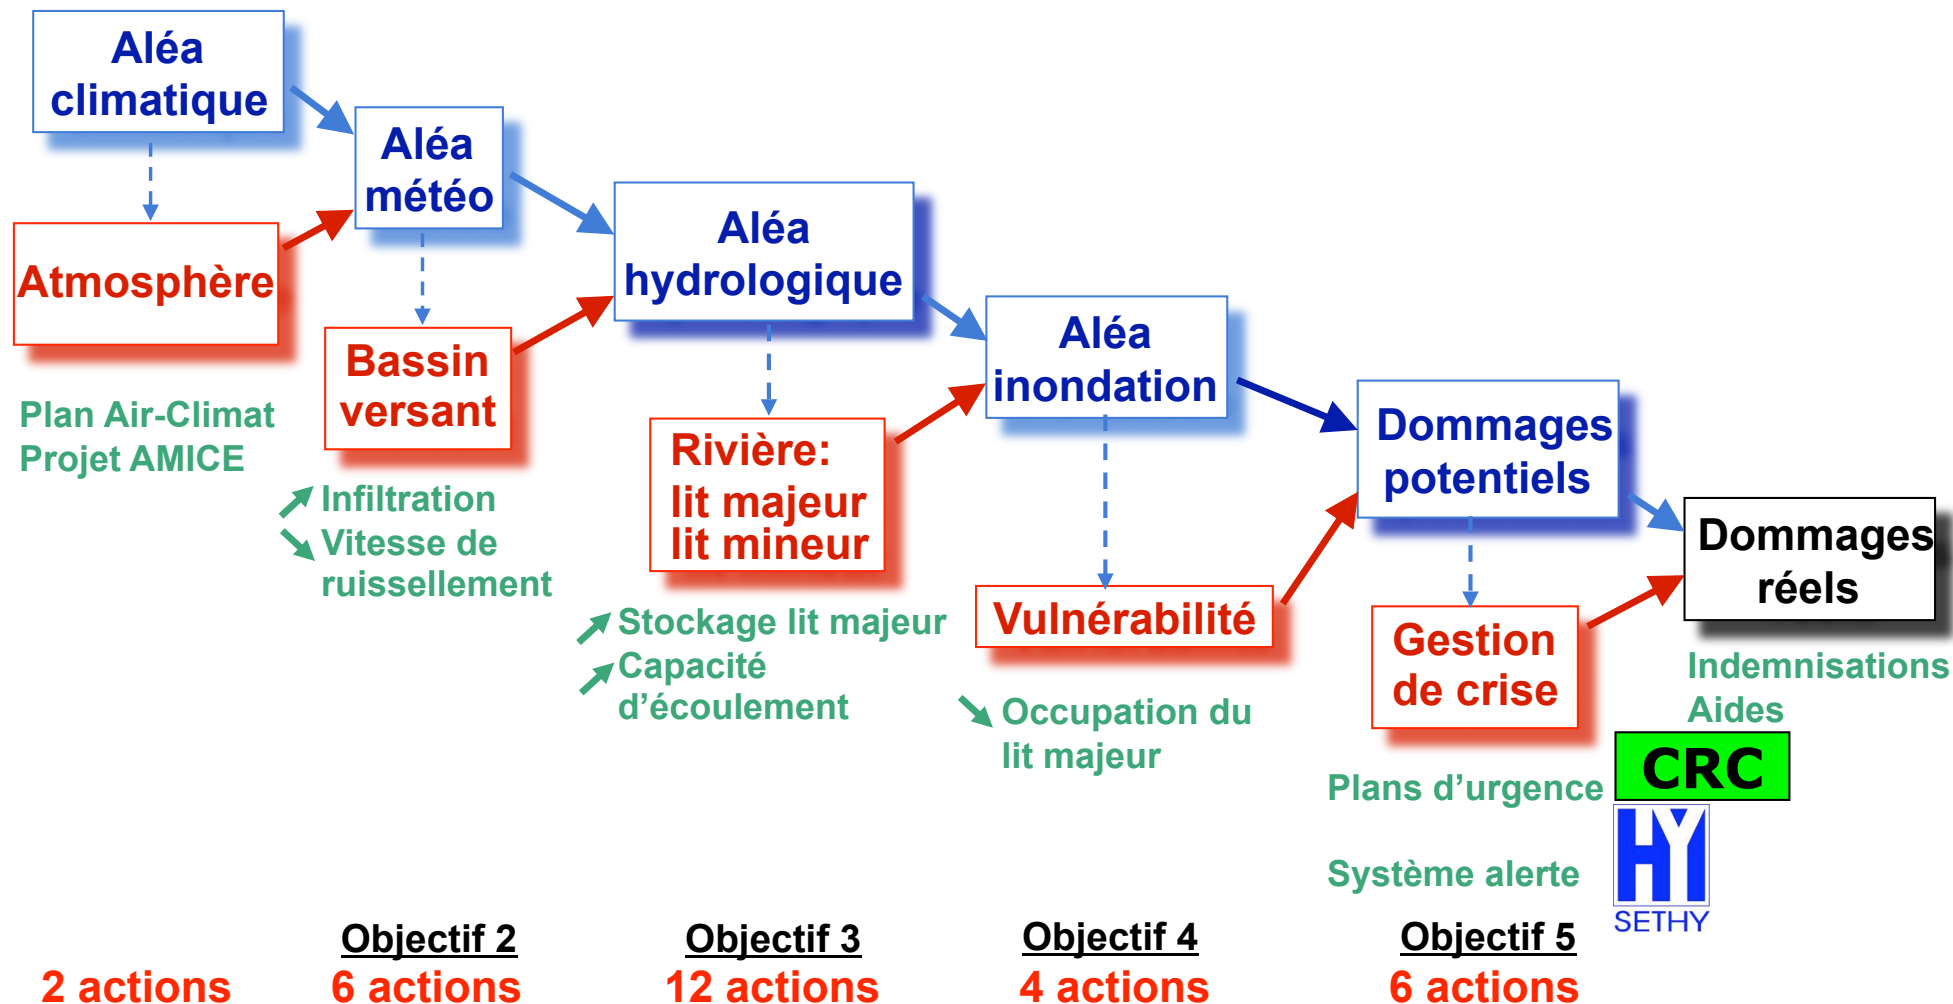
Aléa climatique

Aléa météo

Atmosphère

Aléa hydrologique

Bassin versant

Plan Air-Climat
Projet AMICE

Infiltration
Vitesse de ruissellement

Aléa inondation

Rivière: lit majeur lit mineur

Dommages potentiels

Dommages réels

Stockage lit majeur
Capacité d’écoulement

Vulnérabilité

Gestion de crise

Indemnisations
Aides

CRC

Occupation du lit majeur

Plans d’urgence

HY
SETHY

Système alerte

Objectif 2
6 actions

Objectif 3
12 actions

Objectif 4
4 actions

Objectif 5
6 actions

2 actions